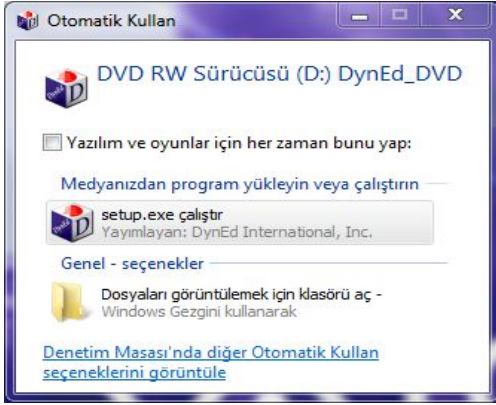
Otomatik Kullan

DVD RW Sürücüsü (D:) DynEd_DVD

Yazılım ve oyunlar için her zaman bunu yap:

Medyanızdan program yükleyin veya çalıştırın

setup.exe çalıştır
Yayımlayan: DynEd International, Inc.

Genel - seçenekler

Dosyaları görüntülemek için klasörü aç -
Windows Gezgini kullanarak

Denetim Masası'nda diğer Otomatik Kullan seçeneklerini görüntüle